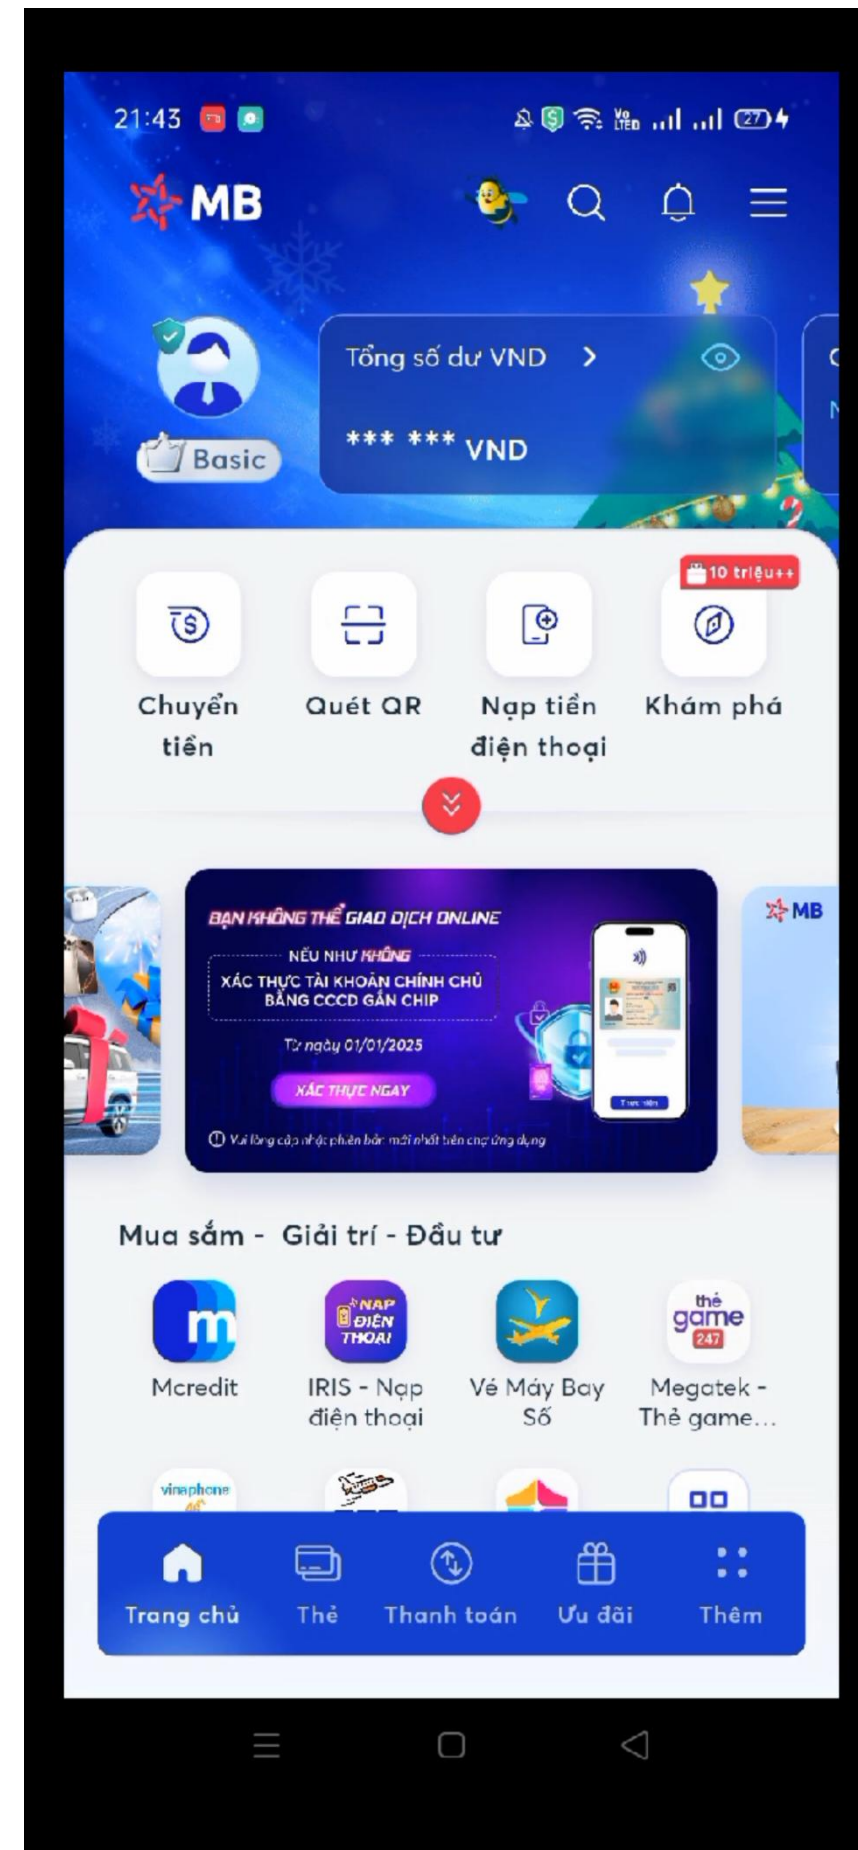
21:43

MB

Basic

Tổng số dư VND >

*** *** VND

10 triệu++

Chuyển tiền

Quét QR

Nạp tiền điện thoại

Khám phá

BẠN KHÔNG THỂ GIAO DỊCH ONLINE

NẾU NHƯ KHÔNG

XÁC THỰC TÀI KHOẢN CHÍNH CHỦ BẰNG CCCD GẮN CHIP

Từ ngày 01/01/2025

XÁC THỰC NGAY

Vui lòng cập nhật phiên bản mới nhất trên cửa hàng ứng dụng

MB

Mua sắm - Giải trí - Đầu tư

m
Mcredit

NẠP ĐIỆN THOẠI
IRIS - Nạp điện thoại

Vé Máy Bay Số

thẻ game 247
Megatek - Thẻ game...

vinaphone

Trang chủ

Thẻ

Thanh toán

Ưu đãi

Thêm